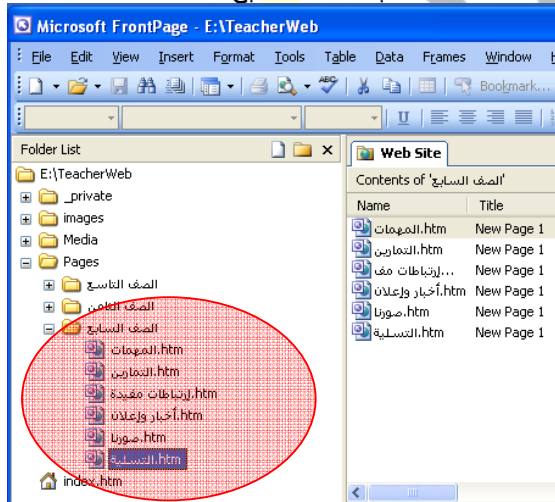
Microsoft FrontPage - E:\TeacherWeb

File Edit View Insert Format Tools Table Data Frames Window

Bookmark...

Folder List

E:\TeacherWeb
_private
images
Media
Pages
الصف التاسع
الصف الثامن
الصف السابع
المهمات.htm
التمارين.htm
إرتباطات مفيدة.htm
أخبار وإعلان.htm
صورنا.htm
التسلية.htm
index.htm

Web Site

Contents of 'الصف السابع'

| Name | Title |
|---|---|
| المهمات.htm | New Page 1 |
| التمارين.htm | New Page 1 |
| إرتباطات مف... | New Page 1 |
| أخبار وإعلان.htm | New Page 1 |
| صورنا.htm | New Page 1 |
| التسلية.htm | New Page 1 |